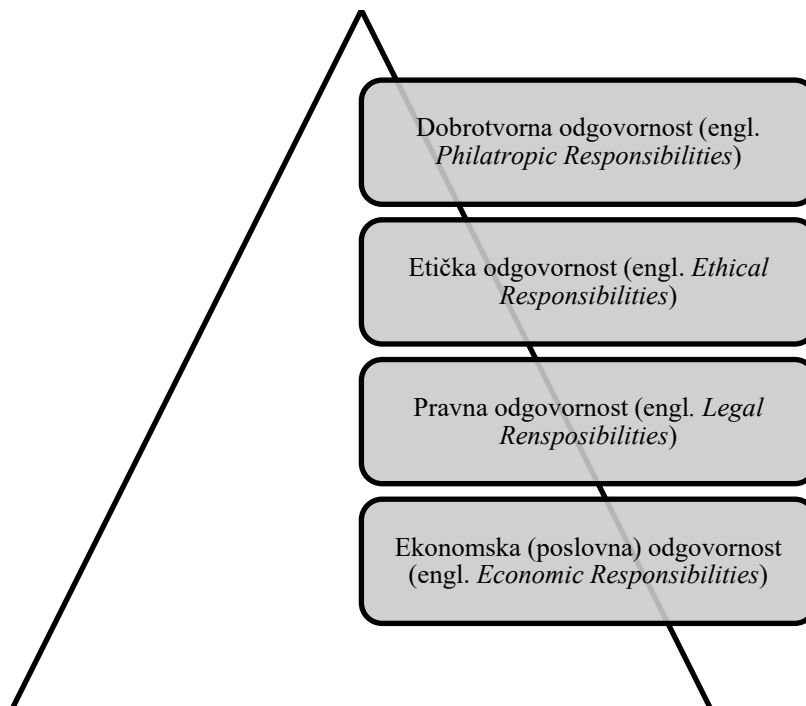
Dobrotvorna odgovornost (engl. *Philatropic Responsibilities*)

Etička odgovornost (engl. *Ethical Responsibilities*)

Pravna odgovornost (engl. *Legal Rensposibilities*)

Ekonomska (poslovna) odgovornost (engl. *Economic Responsibilities*)